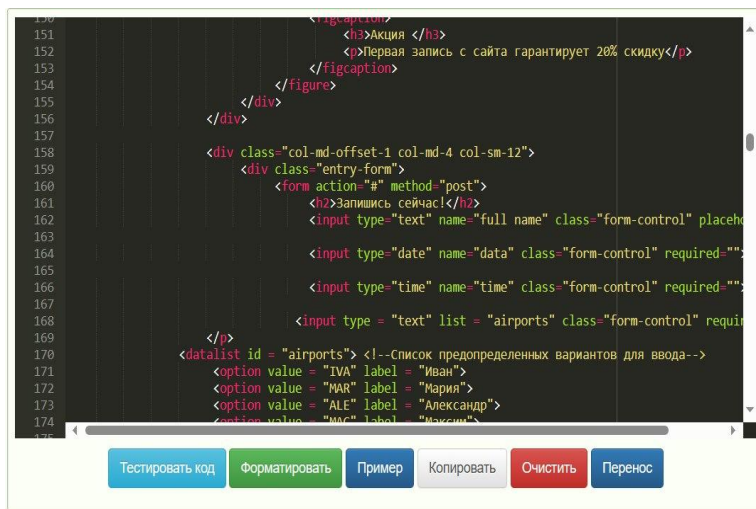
150 </figcaption>
151 <h3>Акция </h3>
152 <p>Первая запись с сайта гарантирует 20% скидку</p>
153 </figcaption>
154 </figure>
155 </div>
156 </div>
157
158 <div class="col-md-offset-1 col-md-4 col-sm-12">
159 <div class="entry-form">
160 <form action="#" method="post">
161 <h2>Запишись сейчас!</h2>
162 <input type="text" name="full name" class="form-control" placeho
163
164 <input type="date" name="data" class="form-control" required="">
165
166 <input type="time" name="time" class="form-control" required="">
167
168 <input type = "text" list = "airports" class="form-control" requir
169 </p>
170 <datalist id = "airports"> <!--Список предопределенных вариантов для ввода-->
171 <option value = "IVA" label = "Иван">
172 <option value = "MAR" label = "Мария">
173 <option value = "ALE" label = "Александр">
174 <option value = "MAC" label = "Максим">

Тестировать код Форматировать Пример Копировать Очистить Перенос